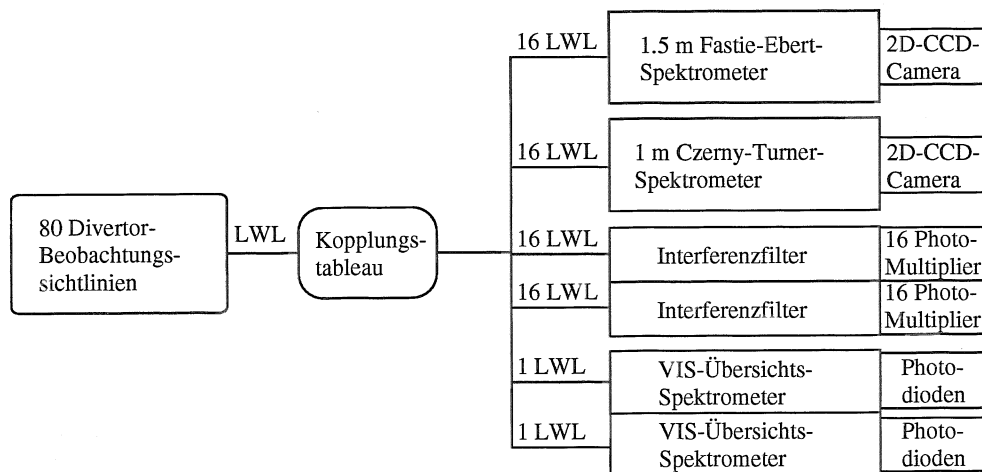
80 Divertor-Beobachtungs-sichtlinien

LWL

Kopplungs-tableau

16 LWL

1.5 m Fastie-Ebert-Spektrometer

2D-CCD-Camera

16 LWL

1 m Czerny-Turner-Spektrometer

2D-CCD-Camera

16 LWL

Interferenzfilter

16 Photo-Multiplier

16 LWL

Interferenzfilter

16 Photo-Multiplier

1 LWL

VIS-Übersichts-Spektrometer

Photo-dioden

1 LWL

VIS-Übersichts-Spektrometer

Photo-dioden